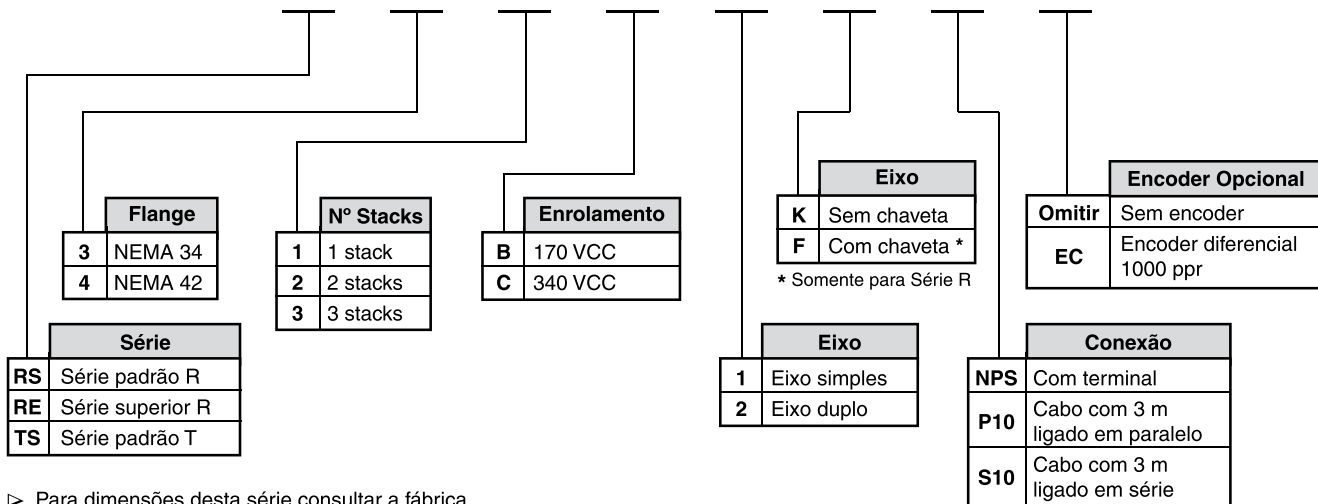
| | Flange |
|---|---|
| 3 | NEMA 34 |
| 4 | NEMA 42 |

| | Nº Stacks |
|---|---|
| 1 | 1 stack |
| 2 | 2 stacks |
| 3 | 3 stacks |

| | Enrolamento |
|---|---|
| B | 170 VCC |
| C | 340 VCC |

| | Eixo |
|---|---|
| K | Sem chaveta |
| F | Com chaveta * |

* Somente para Série R

| | Encoder Opcional |
|---|---|
| Omitir | Sem encoder |
| EC | Encoder diferencial 1000 ppr |

| | Série |
|---|---|
| RS | Série padrão R |
| RE | Série superior R |
| TS | Série padrão T |

| | Eixo |
|---|---|
| 1 | Eixo simples |
| 2 | Eixo duplo |

| | Conexão |
|---|---|
| NPS | Com terminal |
| P10 | Cabo com 3 m ligado em paralelo |
| S10 | Cabo com 3 m ligado em série |

▷ Para dimensões desta série consultar a fábrica